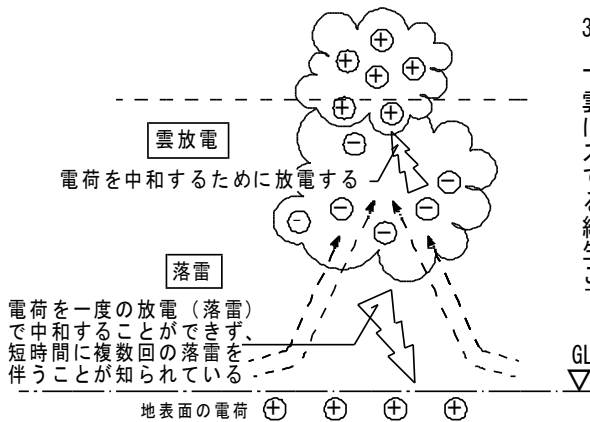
⊕ ⊕ ⊕ ⊕

⊕ ⊕

雲放電

⊖

電荷を中和するために放電する

⊖ ⊖ ⊖ ⊖ ⊖ ⊖

落雷

電荷を一度の放電（落雷）で中和することができず、短時間に複数回の落雷を伴うことが知られている

地表面の電荷 ⊕ ⊕ ⊕ ⊕

GL

3

一
雲
に
ス
で
る
給
生
こ